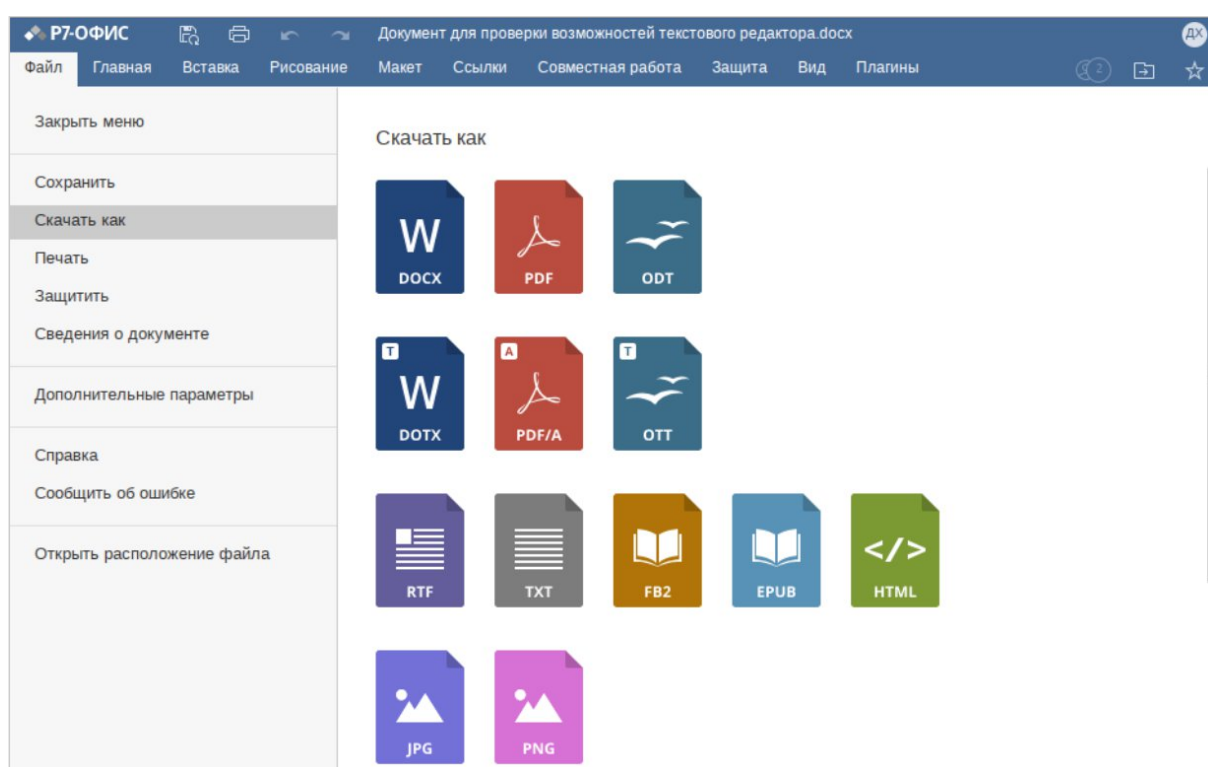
Р7-ОФИС

Документ для проверки возможностей текстового редактора.docx

ДХ

Файл Главная Вставка Рисование Макет Ссылки Совместная работа Защита Вид Плагины

2

Закрыть меню

Сохранить
Скачать как
Печать
Защитить
Сведения о документе

Дополнительные параметры

Справка
Сообщить об ошибке

Открыть расположение файла

Скачать как

W
DOCX

PDF

ODT

T
W
DOTX

A
PDF/A

T
OTT

RTF

TXT

FB2

EPUB

</>
HTML

JPG

PNG